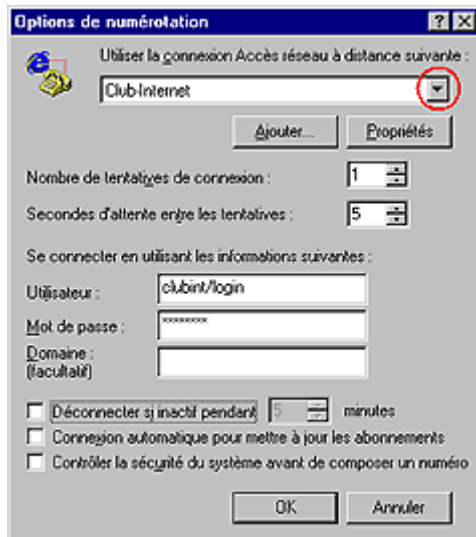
Options de numérotation

?

X

Utiliser la connexion Accès réseau à distance suivante :

Club-Internet

Ajouter...

Propriétés

Nombre de tentatives de connexion :

1

Secondes d'attente entre les tentatives :

5

Se connecter en utilisant les informations suivantes :

Utilisateur :

clubint/login

Mot de passe :

********

Domaine : (facultatif)

Déconnecter si inactif pendant

5

minutes

Connexion automatique pour mettre à jour les abonnements

Contrôler la sécurité du système avant de composer un numéro

OK

Annuler